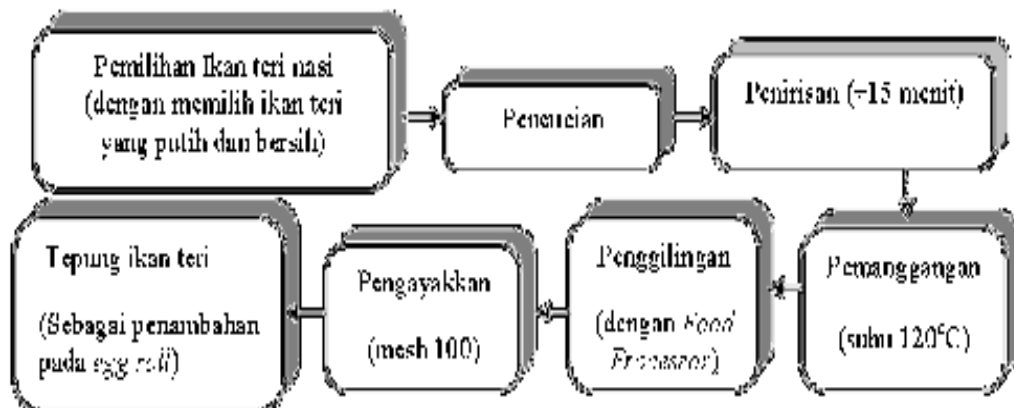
Pemilihan Ikan teri nasi (dengan memilih ikan teri yang putih dan bersih)

Pencucian

Penirisan (±15 menit)

Pemanggangan (suhu 120°C)

Penggilingan (dengan *Food Processor*)

Pengayakkan (mesh 100)

Tepung ikan teri (Sebagai penambahan pada *egg roll*)